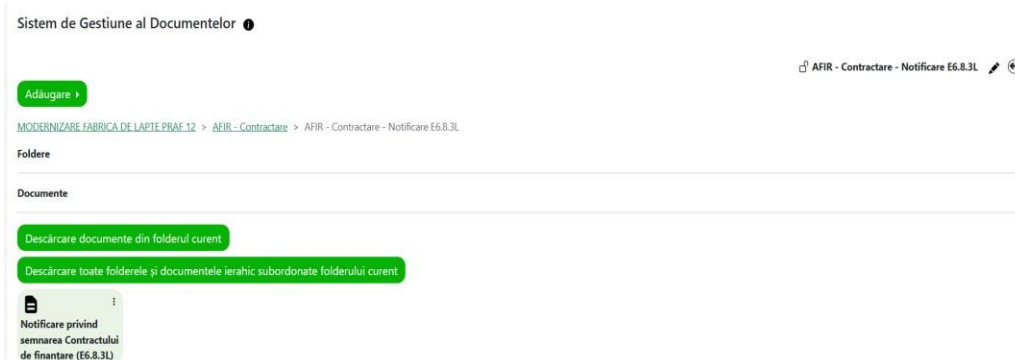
Sistem de Gestiune al Documentelor

AFIR - Contractare - Notificare E6.8.3L

Adăugare ▸

MODERNIZARE FABRICA DE LAPTE PRAF 12 > AFIR - Contractare > AFIR - Contractare - Notificare E6.8.3L

Foldere

Documente

Descărcare documente din folderul curent

Descărcare toate folderele și documentele ierahic subordonate folderului curent

Notificare privind semnarea Contractului de finantare (E6.8.3L)